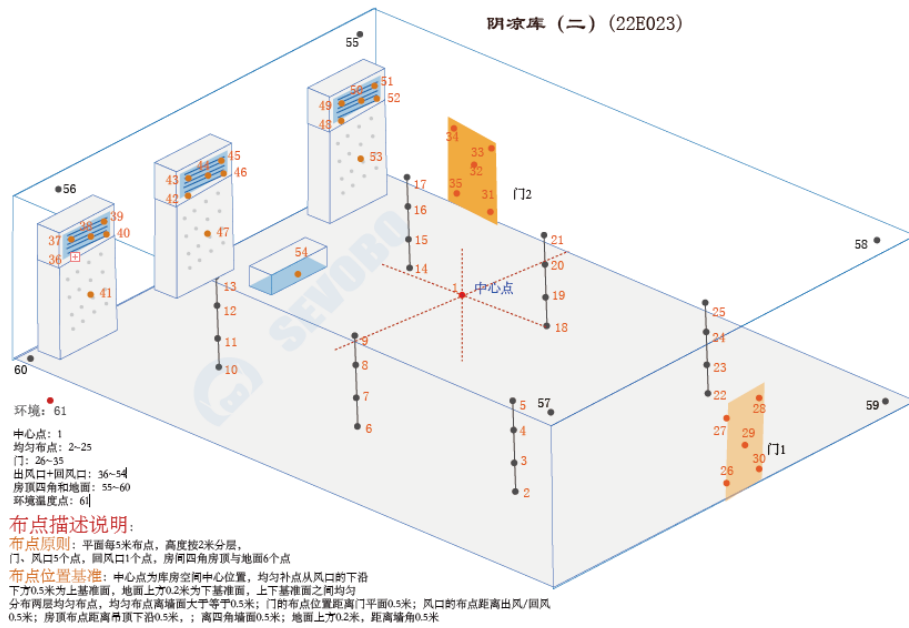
阴凉库（二）(22E023)

55
56
58
59
57
60

49 50 51 52 48 53
43 44 45 46 42 47
37 38 39 40 36 41
34 33 32 35 31
门2
17 16 15 14
54
13 12 11 10
21 20 19 18
中心点
1
9 8 7 6
5 4 3 2
25 24 23 22
28 27 29 30 26
门1

SEVOBO

环境：61

中心点：1
均匀布点：2~25
门：26~35
出风口+回风口：36~54
房顶四角和地面：55~60
环境温度点：61

布点描述说明：
布点原则：平面每5米布点，高度按2米分层，
门、风口5个点，回风口1个点，房间四角房顶与地面6个点
布点位置基准：中心点为库房空间中心位置，均匀补点从风口的下沿下方0.5米为上基准面，地面上方0.2米为下基准面，上下基准面之间均匀分布两层均匀布点，均匀布点离墙面大于等于0.5米；门的布点位置距离门平面0.5米；风口的布点距离出风/回风0.5米；房顶布点距离吊顶下沿0.5米，；离四角墙面0.5米；地面上方0.2米，距离墙角0.5米